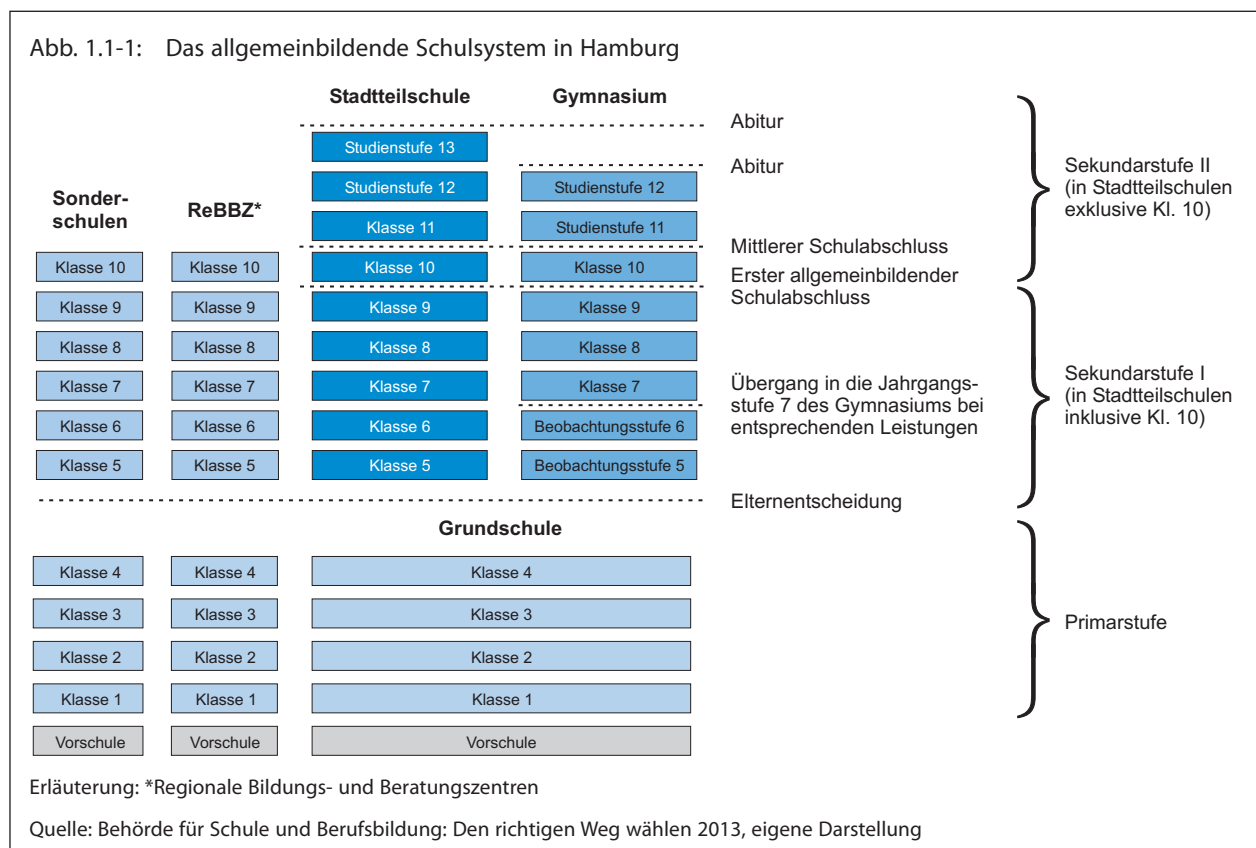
Abb. 1.1-1: Das allgemeinbildende Schulsystem in Hamburg

Stadtteilschule

Gymnasium

Abitur

Studienstufe 13

Abitur

Sekundarstufe II (in Stadtteilschulen exklusive Kl. 10)

Sonderschulen

ReBBZ*

Studienstufe 12

Studienstufe 12

Klasse 11

Studienstufe 11

Mittlerer Schulabschluss

Klasse 10

Klasse 10

Klasse 10

Klasse 10

Erster allgemeinbildender Schulabschluss

Klasse 9

Klasse 9

Klasse 9

Klasse 9

Klasse 8

Klasse 8

Klasse 8

Klasse 8

Klasse 7

Klasse 7

Klasse 7

Klasse 7

Übergang in die Jahrgangsstufe 7 des Gymnasiums bei entsprechenden Leistungen

Sekundarstufe I (in Stadtteilschulen inklusive Kl. 10)

Klasse 6

Klasse 6

Klasse 6

Beobachtungsstufe 6

Klasse 5

Klasse 5

Klasse 5

Beobachtungsstufe 5

Elternentscheidung

Grundschule

Klasse 4

Klasse 4

Klasse 4

Klasse 3

Klasse 3

Klasse 3

Primarstufe

Klasse 2

Klasse 2

Klasse 2

Klasse 1

Klasse 1

Klasse 1

Vorschule

Vorschule

Vorschule

Erläuterung: *Regionale Bildungs- und Beratungszentren

Quelle: Behörde für Schule und Berufsbildung: Den richtigen Weg wählen 2013, eigene Darstellung